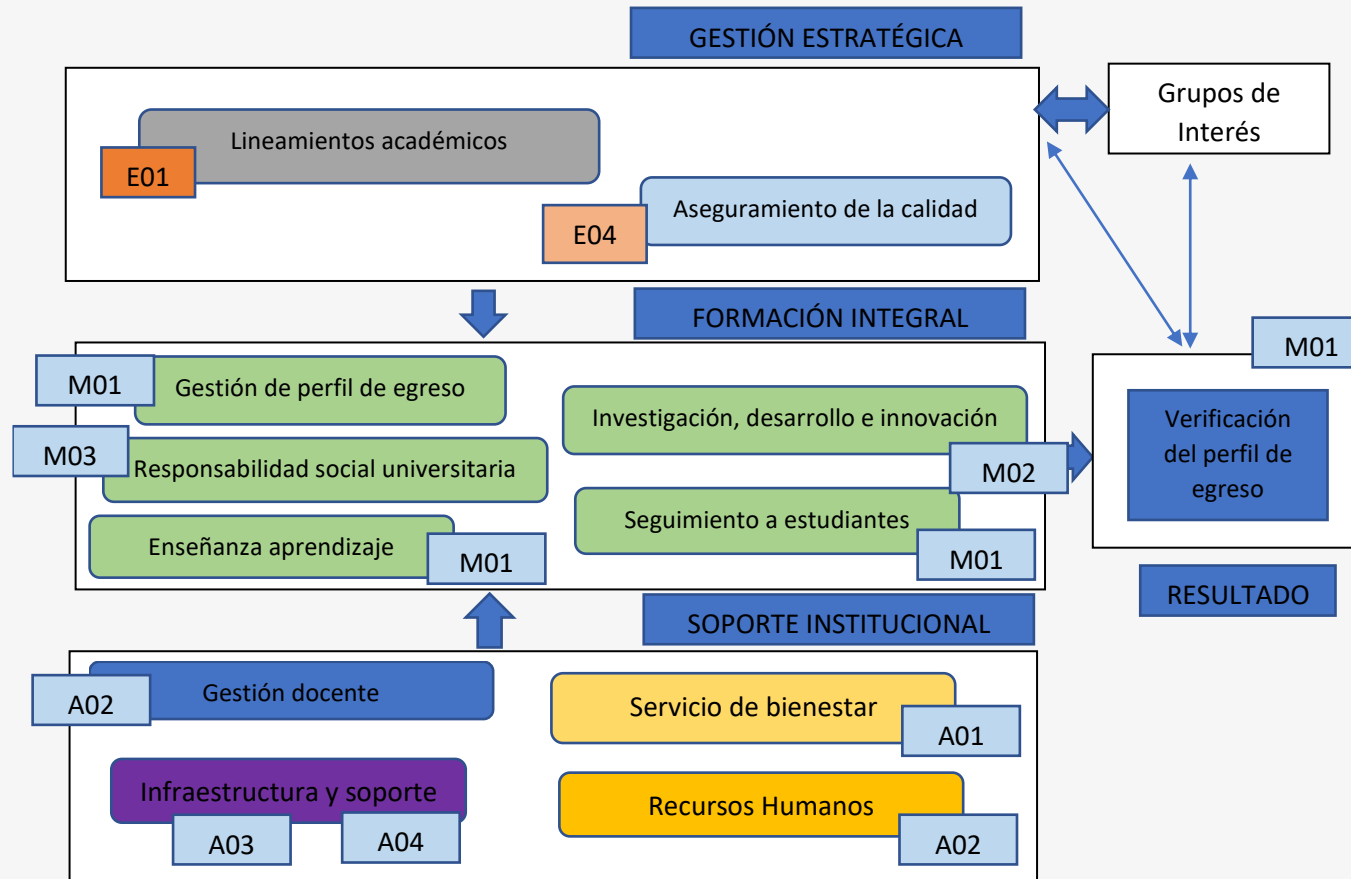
GESTIÓN ESTRATÉGICA

Lineamientos académicos
E01

Aseguramiento de la calidad
E04

Grupos de Interés

FORMACIÓN INTEGRAL

M01
Gestión de perfil de egreso

M03
Responsabilidad social universitaria

Enseñanza aprendizaje
M01

Investigación, desarrollo e innovación
M02

Seguimiento a estudiantes
M01

M01
Verificación del perfil de egreso

RESULTADO

SOPORTE INSTITUCIONAL

A02
Gestión docente

Servicio de bienestar
A01

Infraestructura y soporte
A03
A04

Recursos Humanos
A02